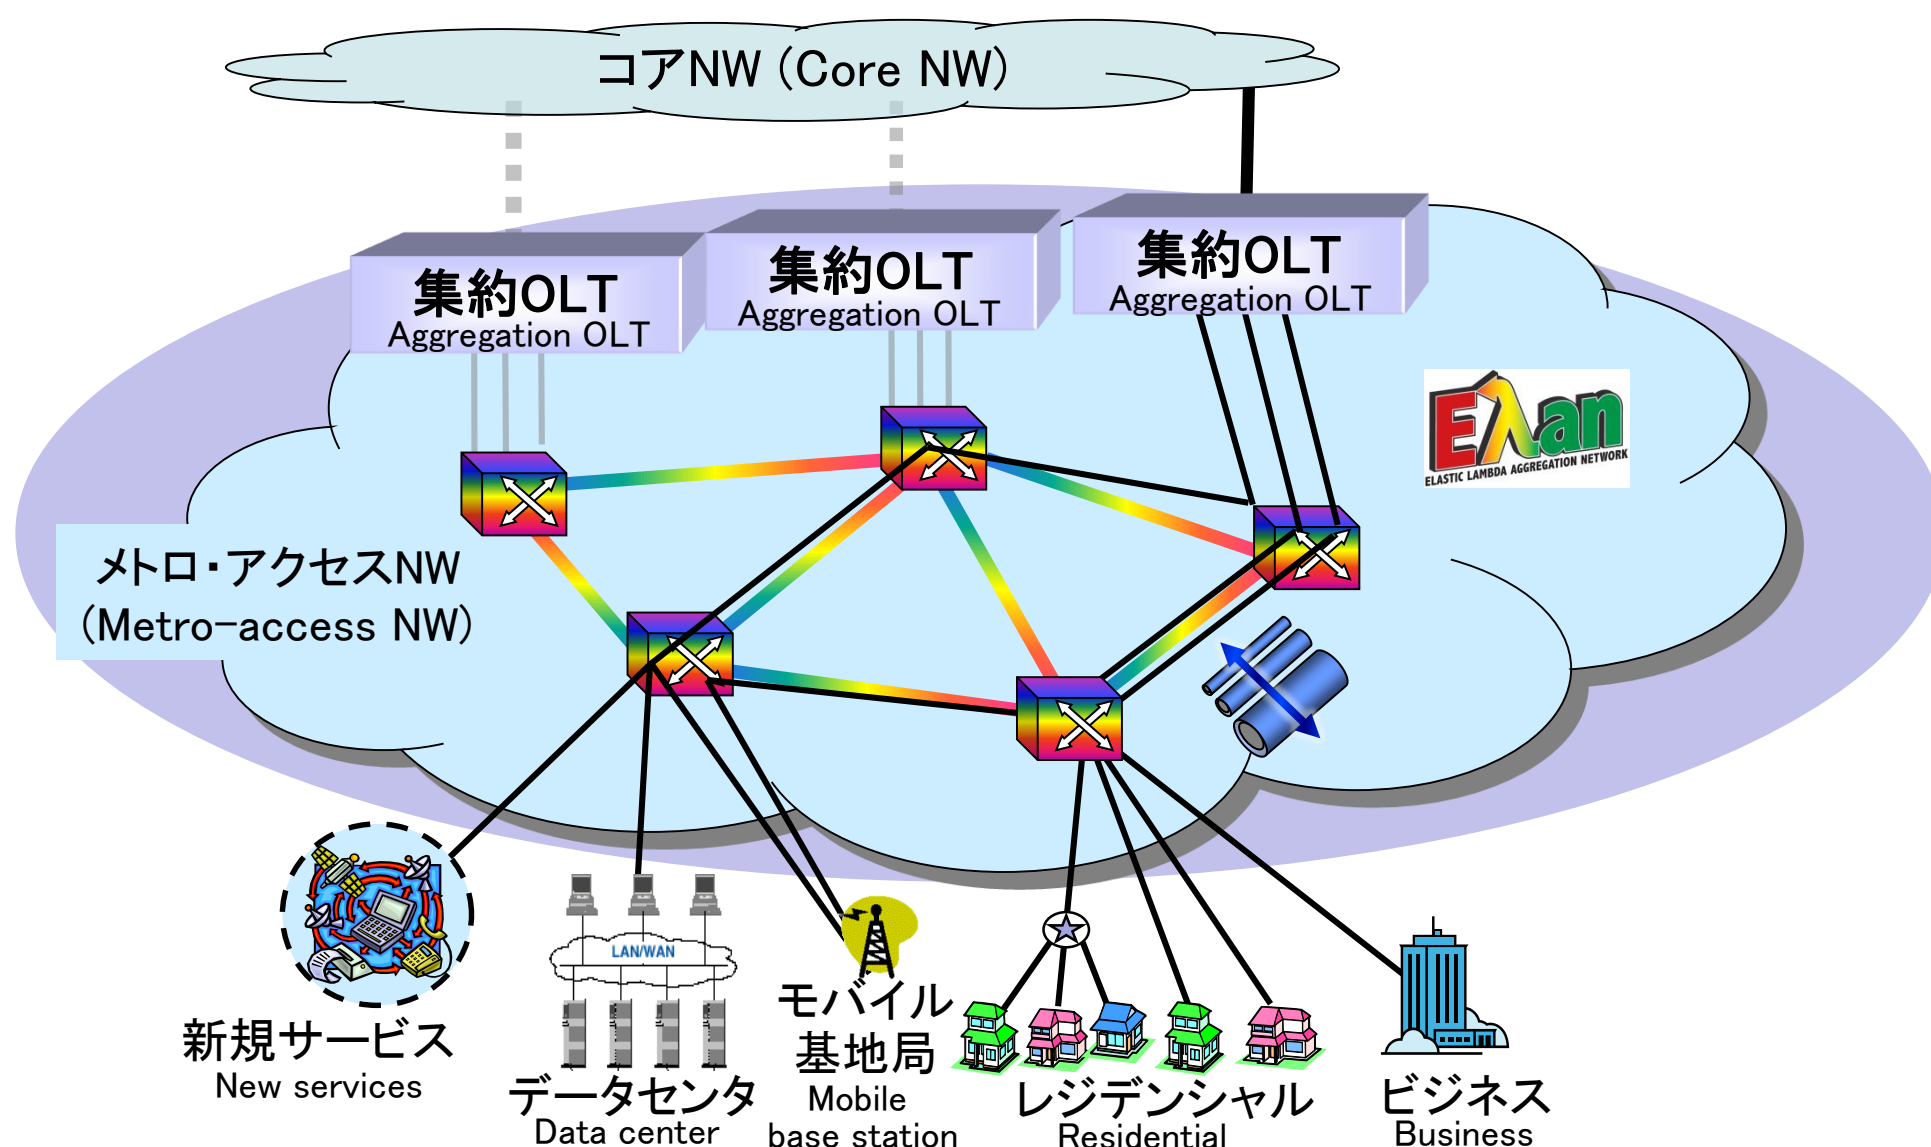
コアNW (Core NW)

集約OLT
Aggregation OLT

集約OLT
Aggregation OLT

集約OLT
Aggregation OLT

EλAN
ELASTIC LAMBDA AGGREGATION NETWORK

メトロ・アクセスNW
(Metro-access NW)

LAN/WAN

新規サービス
New services

データセンタ
Data center

モバイル
基地局
Mobile
base station

レジデンシャル
Residential

ビジネス
Business